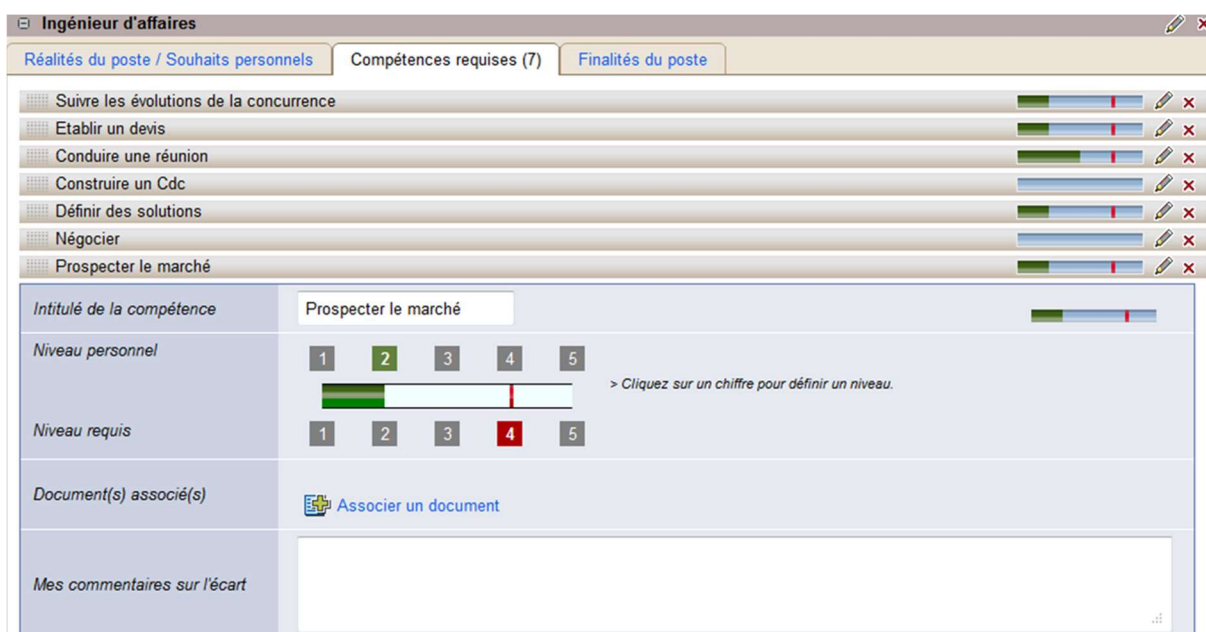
⊟ Ingénieur d'affaires

Réalités du poste / Souhaits personnels | Compétences requises (7) | Finalités du poste

Suivre les évolutions de la concurrence
Etablir un devis
Conduire une réunion
Construire un Cdc
Définir des solutions
Négocier
Prospecter le marché

Intitulé de la compétence | Prospecter le marché

Niveau personnel
1 2 3 4 5
> Cliquez sur un chiffre pour définir un niveau.

Niveau requis
1 2 3 4 5

Document(s) associé(s)
Associer un document

Mes commentaires sur l'écart